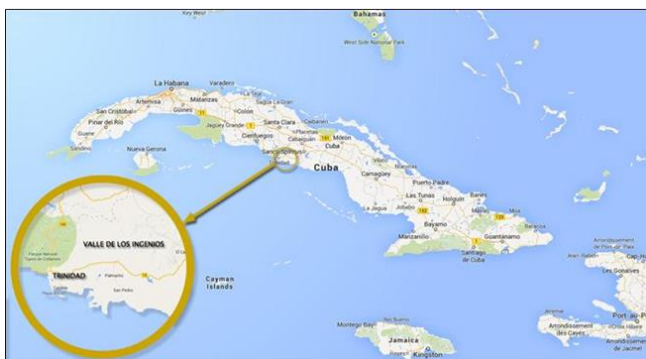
Key West

Bahamas

West Side National Park

La Habana

Varadero

Artemisa

Matanzas

San Cristobal

Pinar del Rio

Guines

Jaguey Grande

Santa Clara

Caibarien

Cienfuegos

Placetas

Sancti Spiritus

Ciego de Avila

Moron

Guane

Sandino

Nueva Gerona

Cuba

Camaguey

Puerto Padre

Las Tunas

Holguin

Banes

Jobabo

Bayamo

Manzanillo

Guantanamo

Baracoa

Santiago de Cuba

VALLE DE LOS INGENIOS

TRINIDAD

Cayman Islands

Montego Bay

Jamaica

Kingston

Port-au-Prince